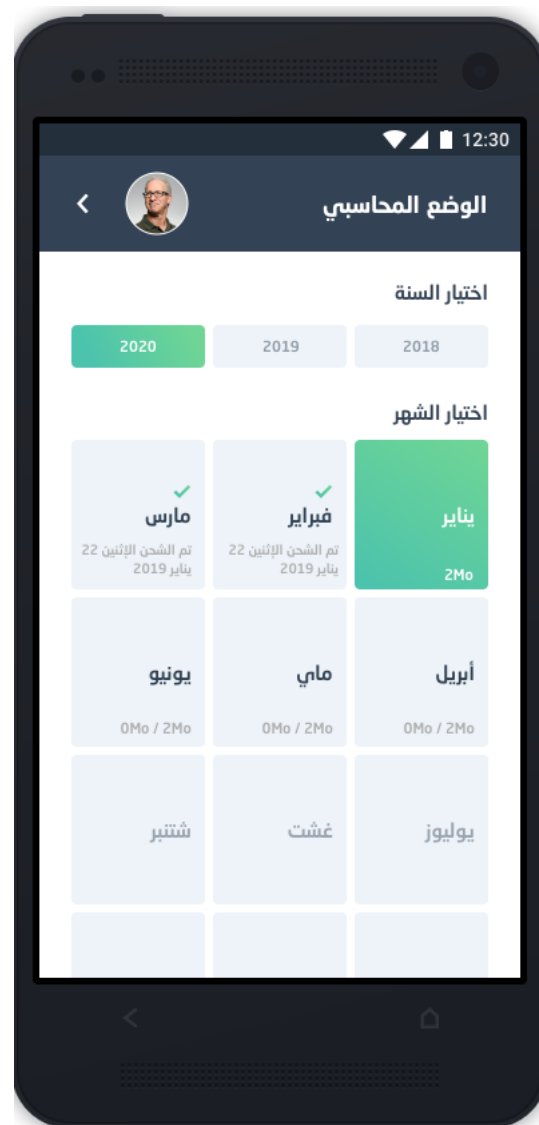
12:30

الوضع المحاسبي

اختيار السنة

2018 2019 2020

اختيار الشهر

يناير
2Mo

فبراير
تم الشحن الإثنين 22 يناير 2019

مارس
تم الشحن الإثنين 22 يناير 2019

أبريل
0Mo / 2Mo

ماي
0Mo / 2Mo

يونيو
0Mo / 2Mo

يوليوز

غشت

شتنبر